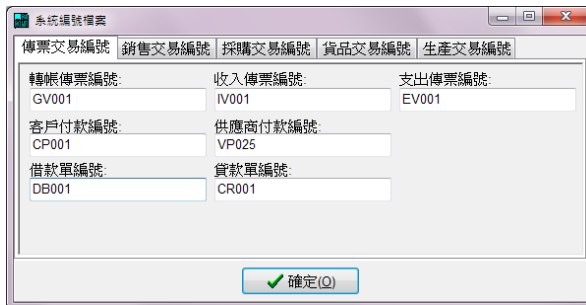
系統編號檔案

傳票交易編號 | 銷售交易編號 | 採購交易編號 | 貨品交易編號 | 生產交易編號

轉帳傳票編號:
GV001

收入傳票編號:
IV001

支出傳票編號:
EV001

客戶付款編號:
CP001

供應商付款編號:
VP025

借款單編號:
DB001

貸款單編號:
CR001

✔ 確定(O)